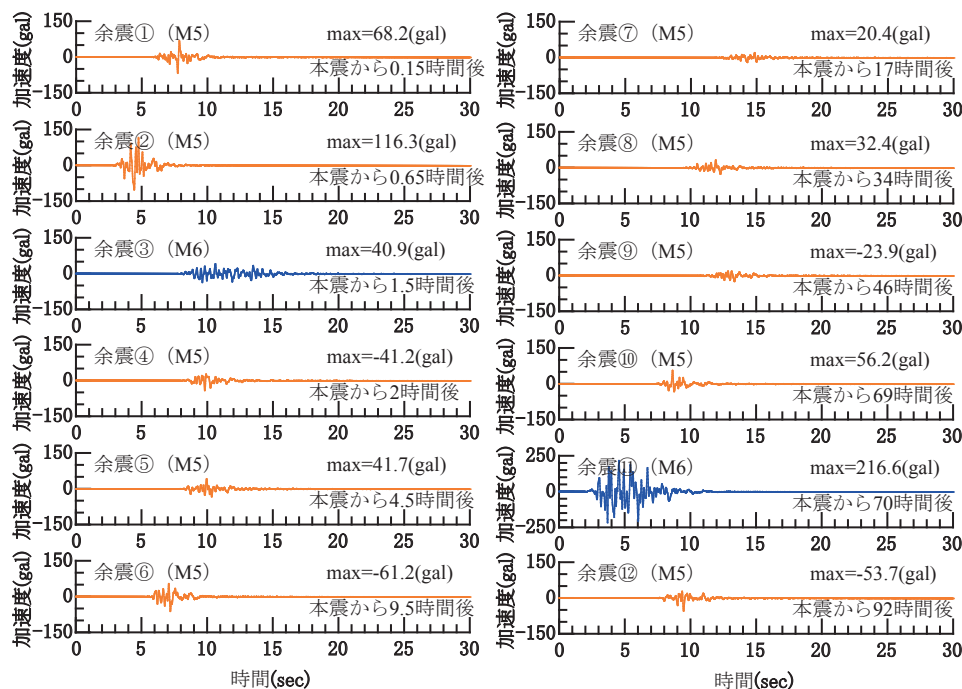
150
0
-150
加速度(gal)
余震①（M5）
max=68.2(gal)
本震から0.15時間後
0 5 10 15 20 25 30

150
0
-150
加速度(gal)
余震②（M5）
max=116.3(gal)
本震から0.65時間後
0 5 10 15 20 25 30

150
0
-150
加速度(gal)
余震③（M6）
max=40.9(gal)
本震から1.5時間後
0 5 10 15 20 25 30

150
0
-150
加速度(gal)
余震④（M5）
max=-41.2(gal)
本震から2時間後
0 5 10 15 20 25 30

150
0
-150
加速度(gal)
余震⑤（M5）
max=41.7(gal)
本震から4.5時間後
0 5 10 15 20 25 30

150
0
-150
加速度(gal)
余震⑥（M5）
max=-61.2(gal)
本震から9.5時間後
0 5 10 15 20 25 30
時間(sec)

150
0
-150
加速度(gal)
余震⑦（M5）
max=20.4(gal)
本震から17時間後
0 5 10 15 20 25 30

150
0
-150
加速度(gal)
余震⑧（M5）
max=32.4(gal)
本震から34時間後
0 5 10 15 20 25 30

150
0
-150
加速度(gal)
余震⑨（M5）
max=-23.9(gal)
本震から46時間後
0 5 10 15 20 25 30

150
0
-150
加速度(gal)
余震⑩（M5）
max=56.2(gal)
本震から69時間後
0 5 10 15 20 25 30

250
0
-250
加速度(gal)
余震⑪（M6）
max=216.6(gal)
本震から70時間後
0 5 10 15 20 25 30

150
0
-150
加速度(gal)
余震⑫（M5）
max=-53.7(gal)
本震から92時間後
0 5 10 15 20 25 30
時間(sec)